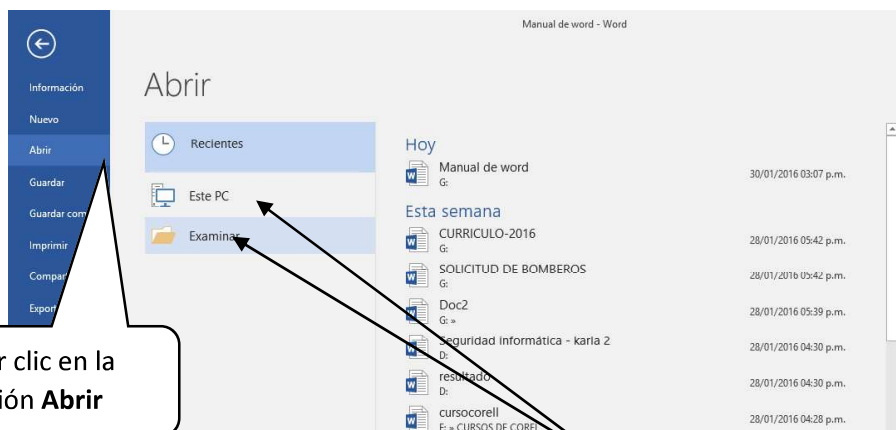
Manual de word - Word

Información
Nuevo
Abrir
Guardar
Guardar com
Imprimir
Compar
Expor

Abrir

Recientes
Este PC
Examinar

Hoy
Manual de word
G:
30/01/2016 03:07 p.m.

Esta semana
CURRICULO-2016
G:
28/01/2016 05:42 p.m.
SOLICITUD DE BOMBEROS
G:
28/01/2016 05:42 p.m.
Doc2
G: »
28/01/2016 05:39 p.m.
Seguridad informática - karla 2
D:
28/01/2016 04:30 p.m.
resultado
D:
28/01/2016 04:30 p.m.
cursocorell
F: » CURSOS DE COREL
28/01/2016 04:28 p.m.

r clic en la
ión **Abrir**